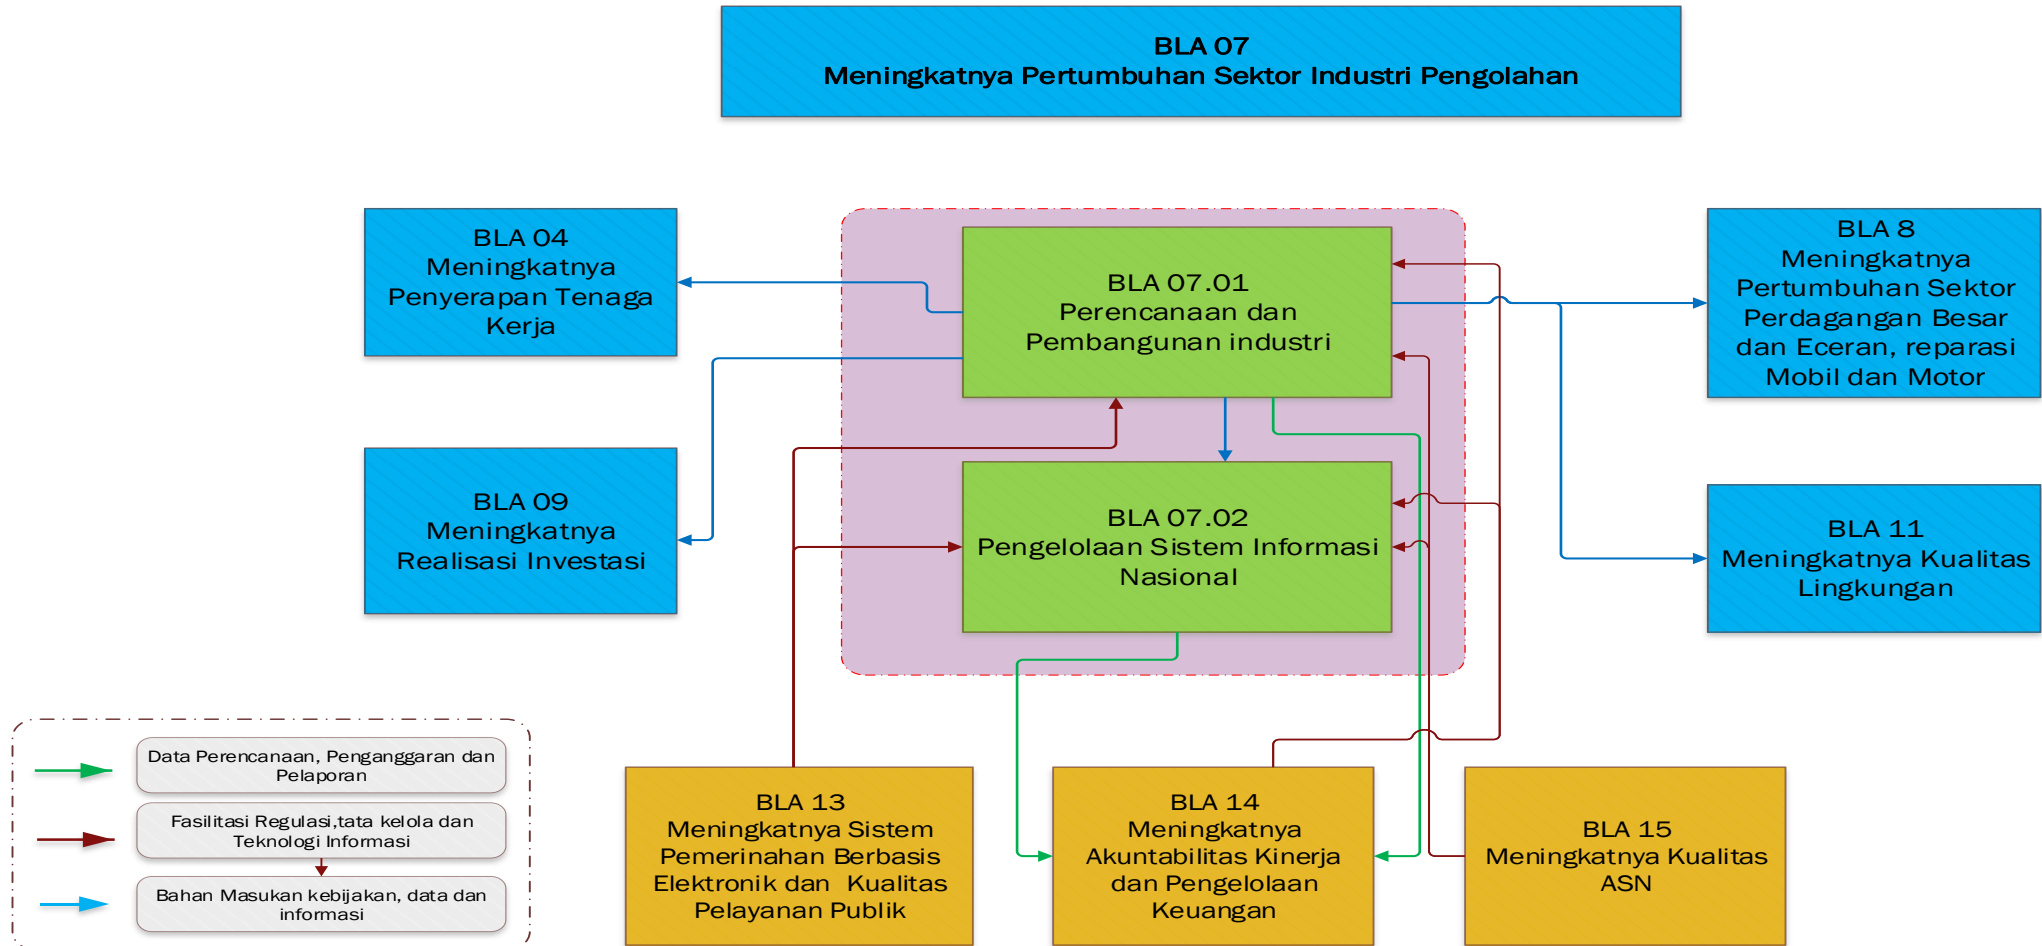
BLA 07
Meningkatnya Pertumbuhan Sektor Industri Pengolahan

BLA 04
Meningkatnya Penyerapan Tenaga Kerja

BLA 07.01
Perencanaan dan Pembangunan industri

BLA 8
Meningkatnya Pertumbuhan Sektor Perdagangan Besar dan Eceran, reparasi Mobil dan Motor

BLA 09
Meningkatnya Realisasi Investasi

BLA 07.02
Pengelolaan Sistem Informasi Nasional

BLA 11
Meningkatnya Kualitas Lingkungan

Data Perencanaan, Penganggaran dan Pelaporan

Fasilitasi Regulasi,tata kelola dan Teknologi Informasi

Bahan Masukan kebijakan, data dan informasi

BLA 13
Meningkatnya Sistem Pemerinahan Berbasis Elektronik dan Kualitas Pelayanan Publik

BLA 14
Meningkatnya Akuntabilitas Kinerja dan Pengelolaan Keuangan

BLA 15
Meningkatnya Kualitas ASN